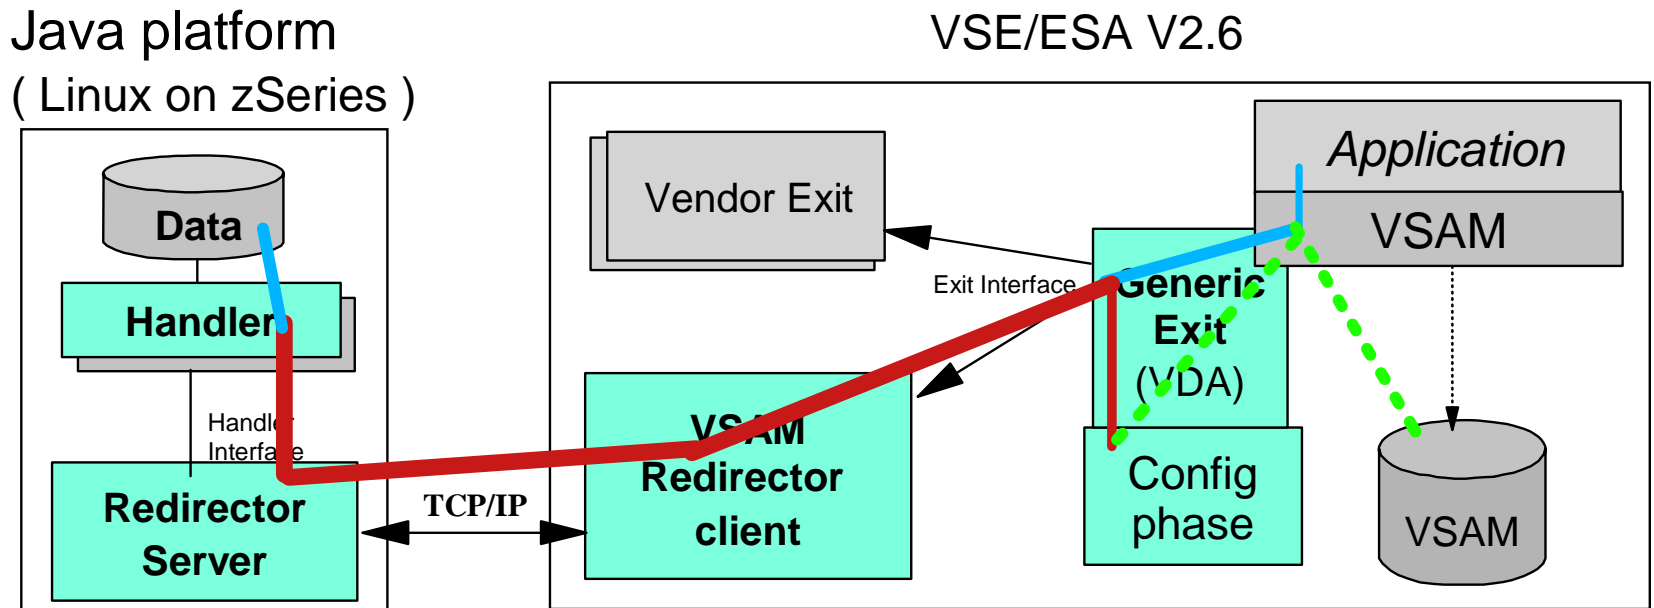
Java platform
( Linux on zSeries )

VSE/ESA V2.6

Data

Handler

Handler Interface

Redirector Server

TCP/IP

Vendor Exit

Exit Interface

VSAM Redirector client

Generic Exit (VDA)

Config phase

Application

VSAM

VSAM